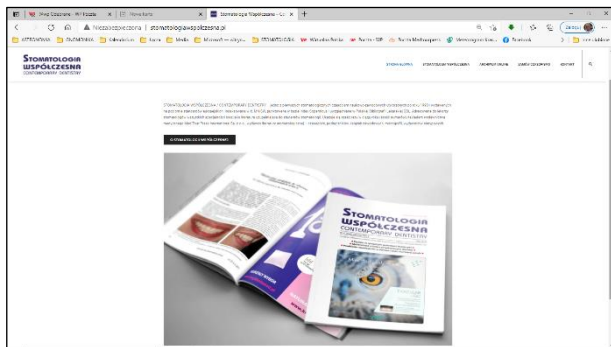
Nowa karta

Stomatologia Współczesna

Niezabezpieczona | stomatologiawspolczesna.pl

Stomatologia Współczesna
Contemporary Dentistry

STOMATOLOGIA

KONTAKT

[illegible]

STOMATOLOGIA WSPÓŁCZESNA
Contemporary Dentistry